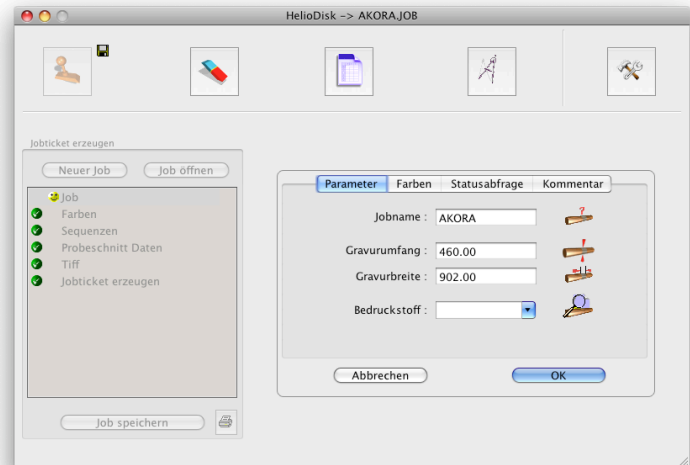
HelioDisk -> AKORA.JOB

Jobticket erzeugen

Neuer Job

Job öffnen

Job

Farben

Sequenzen

Probeschnitt Daten

Tiff

Jobticket erzeugen

Job speichern

Parameter

Farben

Statusabfrage

Kommentar

Jobname :

AKORA

Gravurumfang :

460.00

Gravurbreite :

902.00

Bedruckstoff :

Abbrechen

OK